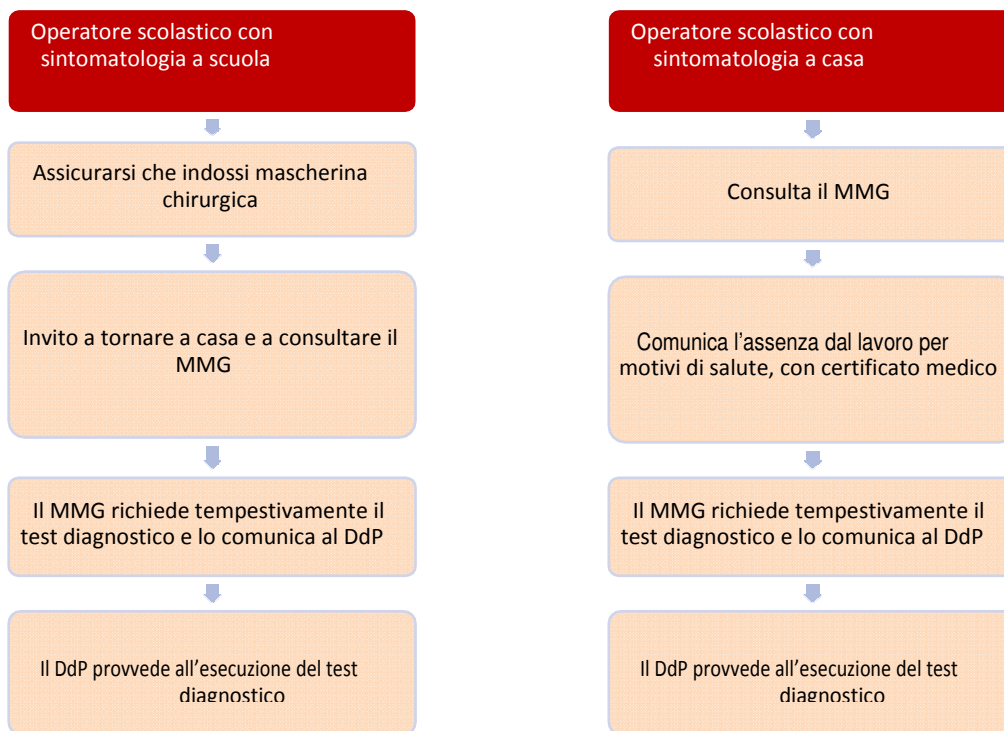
Operatore scolastico con sintomatologia a scuola

Assicurarsi che indossi mascherina chirurgica

Invito a tornare a casa e a consultare il MMG

Il MMG richiede tempestivamente il test diagnostico e lo comunica al DdP

Il DdP provvede all'esecuzione del test diagnostico

Operatore scolastico con sintomatologia a casa

Consulta il MMG

Comunica l'assenza dal lavoro per motivi di salute, con certificato medico

Il MMG richiede tempestivamente il test diagnostico e lo comunica al DdP

Il DdP provvede all'esecuzione del test diagnostico